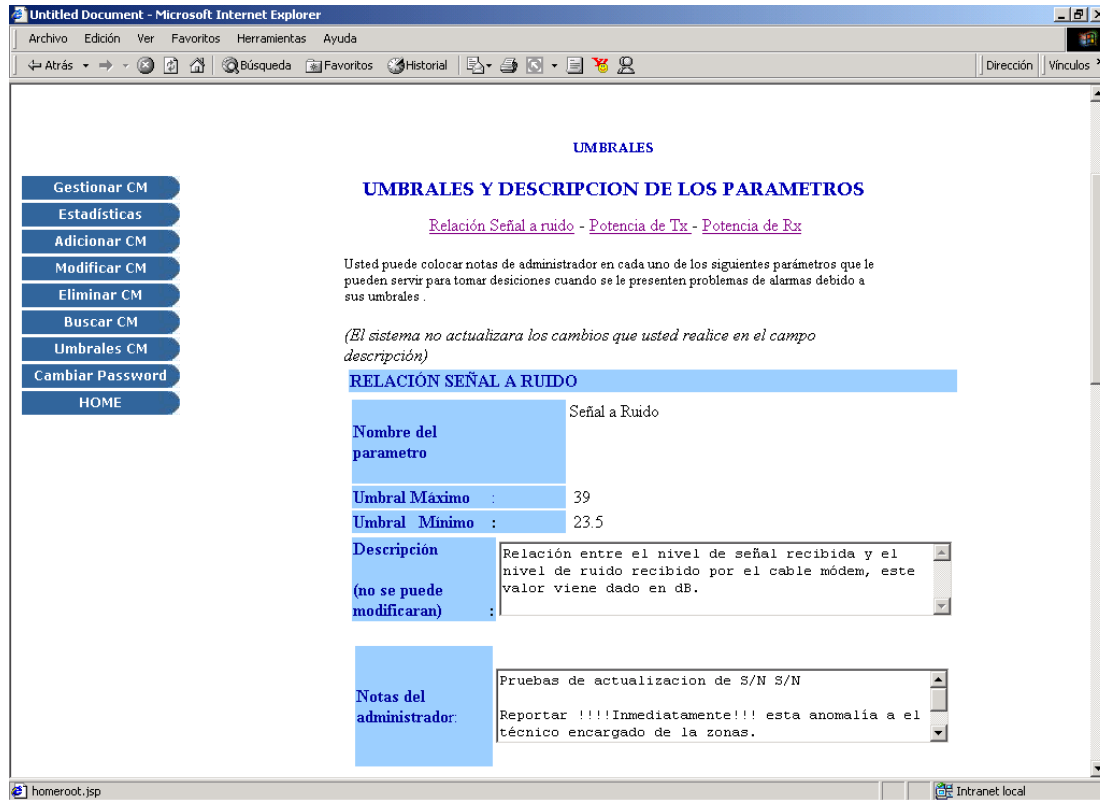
Untitled Document - Microsoft Internet Explorer

Archivo Edición Ver Favoritos Herramientas Ayuda

Atrás Búsqueda Favoritos Historial Dirección Vínculos

UMBRALES

Gestionar CM
Estadísticas
Adicionar CM
Modificar CM
Eliminar CM
Buscar CM
Umbrales CM
Cambiar Password
HOME

UMBRALES Y DESCRIPCION DE LOS PARAMETROS

Relación Señal a ruido - Potencia de Tx - Potencia de Rx

Usted puede colocar notas de administrador en cada uno de los siguientes parámetros que le pueden servir para tomar desiciones cuando se le presenten problemas de alarmas debido a sus umbrales .

(El sistema no actualizara los cambios que usted realice en el campo descripción)

RELACIÓN SEÑAL A RUIDO

| Nombre del parametro | Señal a Ruido |
|---|---|
| Umbral Máximo : | 39 |
| Umbral Mínimo : | 23.5 |
| Descripción (no se puede modificaran) : | Relación entre el nivel de señal recibida y el nivel de ruido recibido por el cable módem, este valor viene dado en dB. |

| Notas del administrador: | Pruebas de actualizacion de S/N S/N<br><br>Reportar !!!!Inmediatamente!!! esta anomalía a el técnico encargado de la zonas. |
|---|---|

homeroot.jsp
Intranet local